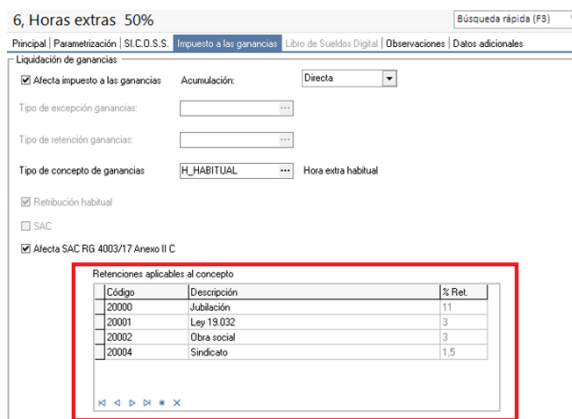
6, Horas extras 50%

Búsqueda rápida (F3)

Principal | Parametrización | SI.CO.S.S. | Impuesto a las ganancias | Libro de Sueldos Digital | Observaciones | Datos adicionales

Liquidación de ganancias

Afecta impuesto a las ganancias Acumulación: Directa

Tipo de excepción ganancias:

Tipo de retención ganancias:

Tipo de concepto de ganancias H_HABITUAL Hora extra habitual

Retribución habitual

SAC

Afecta SAC RG 4003/17 Anexo II C

Retenciones aplicables al concepto

| Código | Descripción | % Ret. |
|---|---|---|
| 20000 | Jubilación | 11 |
| 20001 | Ley 19.032 | 3 |
| 20002 | Obra social | 3 |
| 20004 | Sindicato | 1,5 |